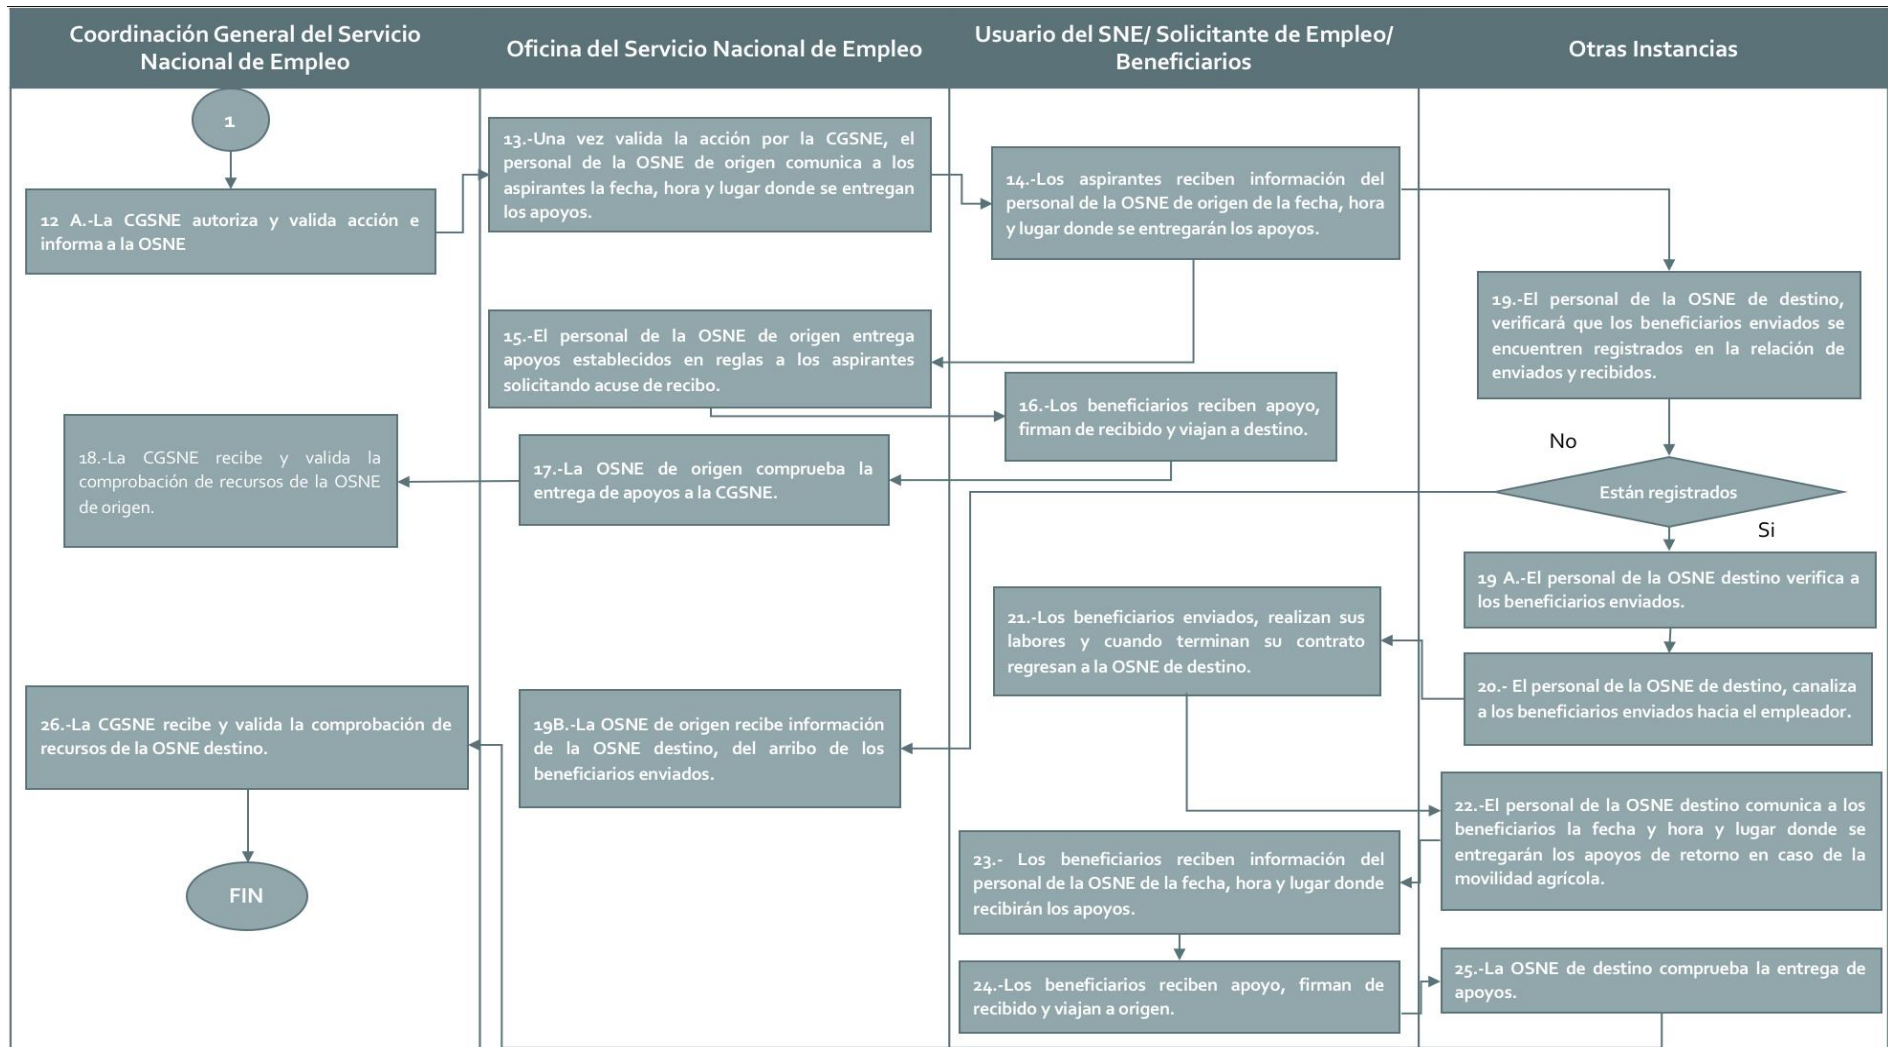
Coordinación General del Servicio Nacional de Empleo

Oficina del Servicio Nacional de Empleo

Usuario del SNE/ Solicitante de Empleo/ Beneficiarios

Otras Instancias

1

12 A.-La CGSNE autoriza y valida acción e informa a la OSNE

13.-Una vez valida la acción por la CGSNE, el personal de la OSNE de origen comunica a los aspirantes la fecha, hora y lugar donde se entregan los apoyos.

14.-Los aspirantes reciben información del personal de la OSNE de origen de la fecha, hora y lugar donde se entregarán los apoyos.

19.-El personal de la OSNE de destino, verificará que los beneficiarios enviados se encuentren registrados en la relación de enviados y recibidos.

15.-El personal de la OSNE de origen entrega apoyos establecidos en reglas a los aspirantes solicitando acuse de recibo.

16.-Los beneficiarios reciben apoyo, firman de recibido y viajan a destino.

18.-La CGSNE recibe y valida la comprobación de recursos de la OSNE de origen.

17.-La OSNE de origen comprueba la entrega de apoyos a la CGSNE.

No

Están registrados

Si

19 A.-El personal de la OSNE destino verifica a los beneficiarios enviados.

21.-Los beneficiarios enviados, realizan sus labores y cuando terminan su contrato regresan a la OSNE de destino.

20.- El personal de la OSNE de destino, canaliza a los beneficiarios enviados hacia el empleador.

26.-La CGSNE recibe y valida la comprobación de recursos de la OSNE destino.

19B.-La OSNE de origen recibe información de la OSNE destino, del arribo de los beneficiarios enviados.

22.-El personal de la OSNE destino comunica a los beneficiarios la fecha y hora y lugar donde se entregarán los apoyos de retorno en caso de la movilidad agrícola.

23.- Los beneficiarios reciben información del personal de la OSNE de la fecha, hora y lugar donde recibirán los apoyos.

FIN

24.-Los beneficiarios reciben apoyo, firman de recibido y viajan a origen.

25.-La OSNE de destino comprueba la entrega de apoyos.